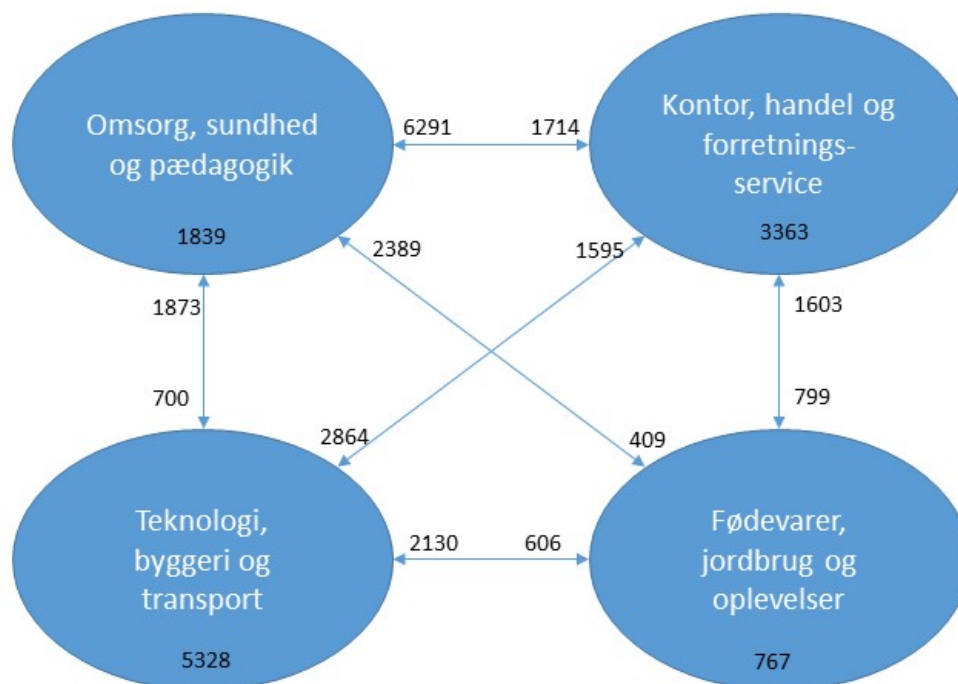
Omsorg, sundhed og pædagogik

1839

6291

1714

Kontor, handel og forretnings-service

3363

2389

1595

1873

700

1603

799

2864

409

Teknologi, byggeri og transport

5328

2130

606

Fødevarer, jordbrug og oplevelser

767